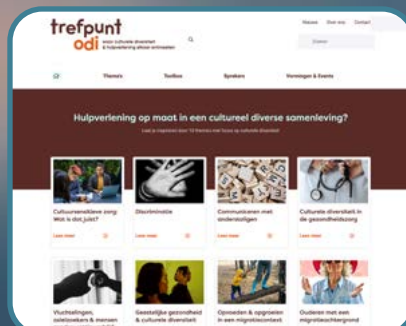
trefpunt odi

voor culturele diversiteit & hulpverlening allover ontmoeten

Nieuws Over ons Contact

Zoeken

Thema's Toolbox Sprekers Vormingen & Events

Hulpverlening op maat in een cultureel diverse samenleving?

Laat je inspireren door 10 thema's met focus op culturele diversiteit

Cultuursensitieve zorg: Wat is dat juist?

Lees meer

Discriminatie

Lees meer

Communiceren met anderstaligen

Lees meer

Culturele diversiteit in de gezondheidszorg

Lees meer

Vluchtelingen, asielzoekers & mensen

Geestelijke gezondheid & culturele diversiteit

Opvoeden & opgroeien in een migratiecontext

Ouderen met een migratieachtergrond